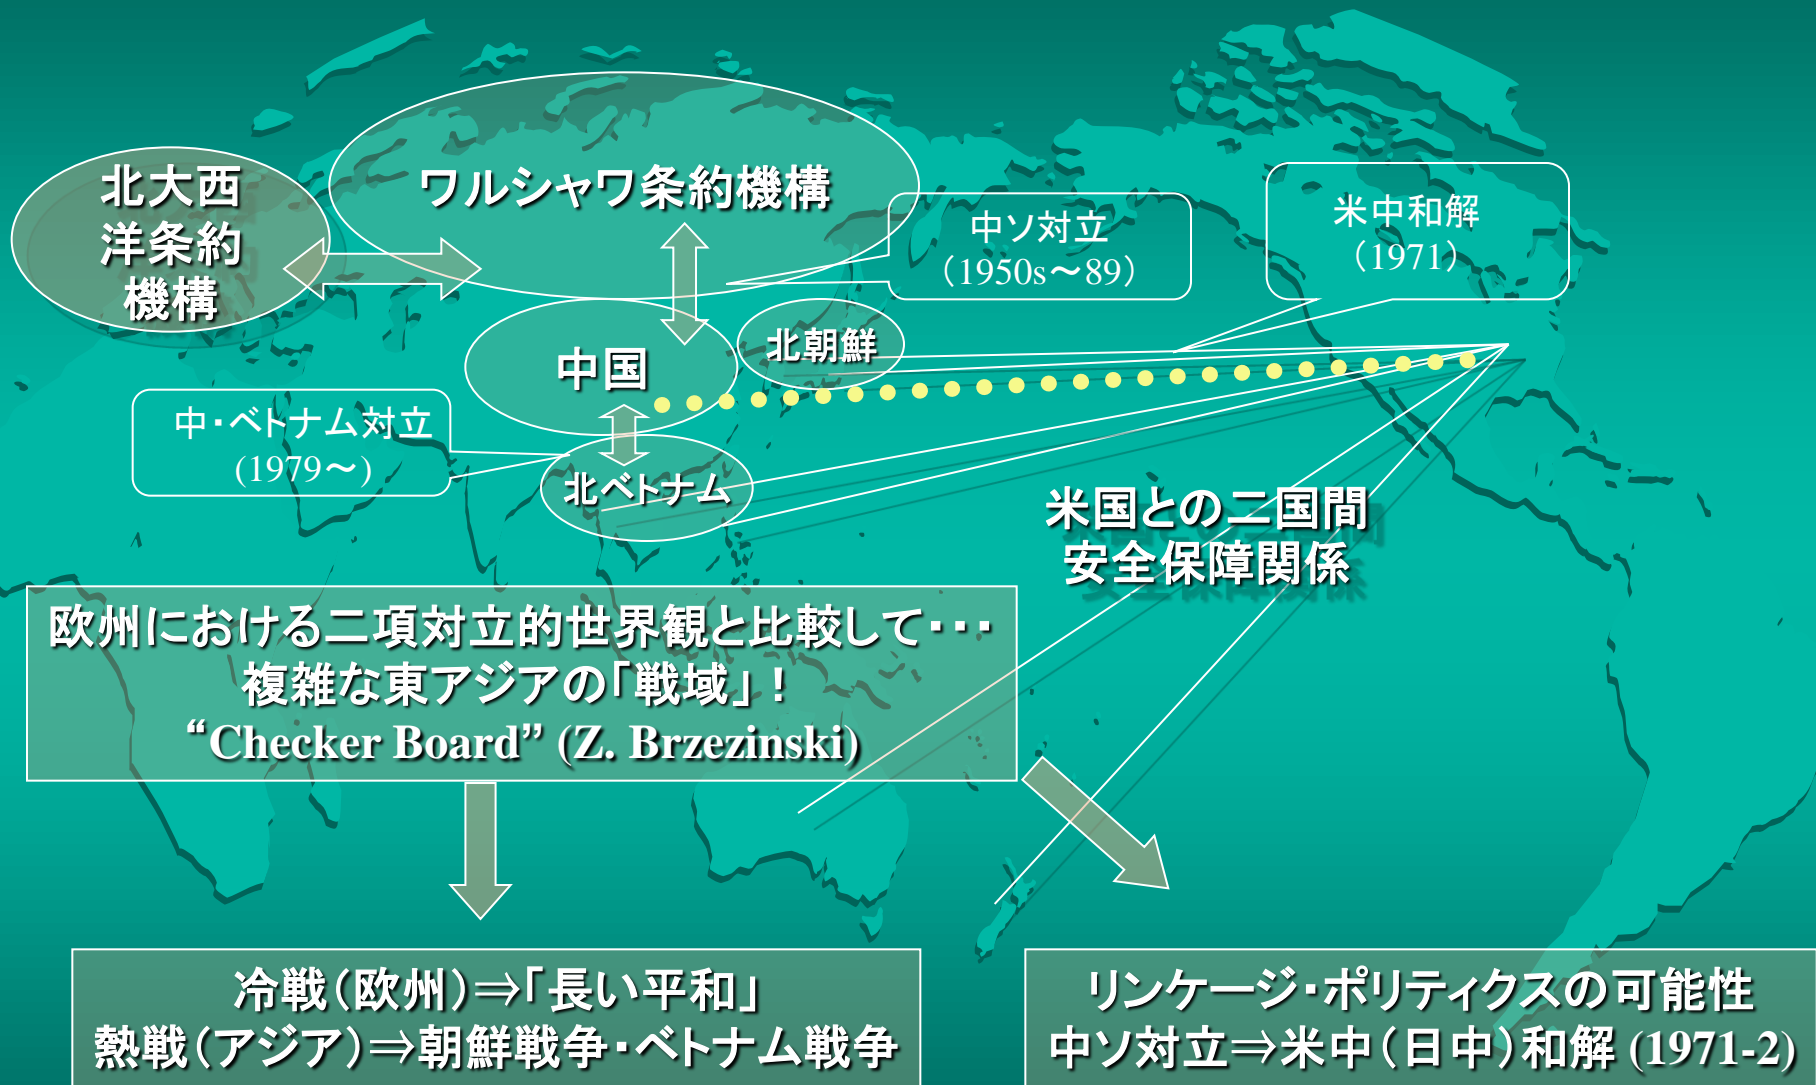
北大西洋条約機構

ワルシャワ条約機構

中ソ対立
（1950s～89）

米中和解
（1971）

中国

北朝鮮

中・ベトナム対立
（1979～）

北ベトナム

米国との二国間安全保障関係

欧州における二項対立的世界観と比較して・・・
複雑な東アジアの「戦域」！
“Checker Board” (Z. Brzezinski)

冷戦（欧州）⇒「長い平和」
熱戦（アジア）⇒朝鮮戦争・ベトナム戦争

リンケージ・ポリティクスの可能性
中ソ対立⇒米中（日中）和解 (1971-2)